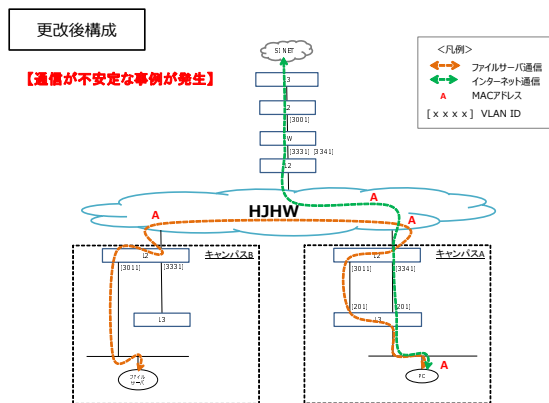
更改後構成

【通信が不安定な事例が発生】

SINET

L3

L2

[3001]

FW

[3331] [3341]

L2

<凡例>

ファイルサーバ通信

インターネット通信

A MACアドレス

[xxxx] VLAN ID

HJHW

A

A

A

L2

キャンパスB

[3011]

[3331]

L3

ファイルサーバ

L2

キャンパスA

[3011]

[3341]

[201]

[201]

L3

PC

A